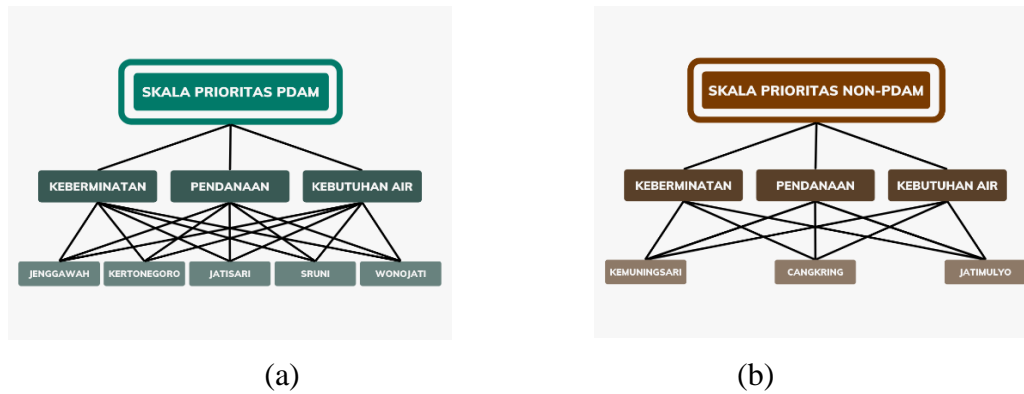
SKALA PRIORITAS PDAM

KEBERMINATAN
PENDANAAN
KEBUTUHAN AIR

JENGGAWAH
KERTONEGORO
JATISARI
SRUNI
WONOJATI

(a)

SKALA PRIORITAS NON-PDAM

KEBERMINATAN
PENDANAAN
KEBUTUHAN AIR

KEMUNINGSARI
CANGKRING
JATIMULYO

(b)